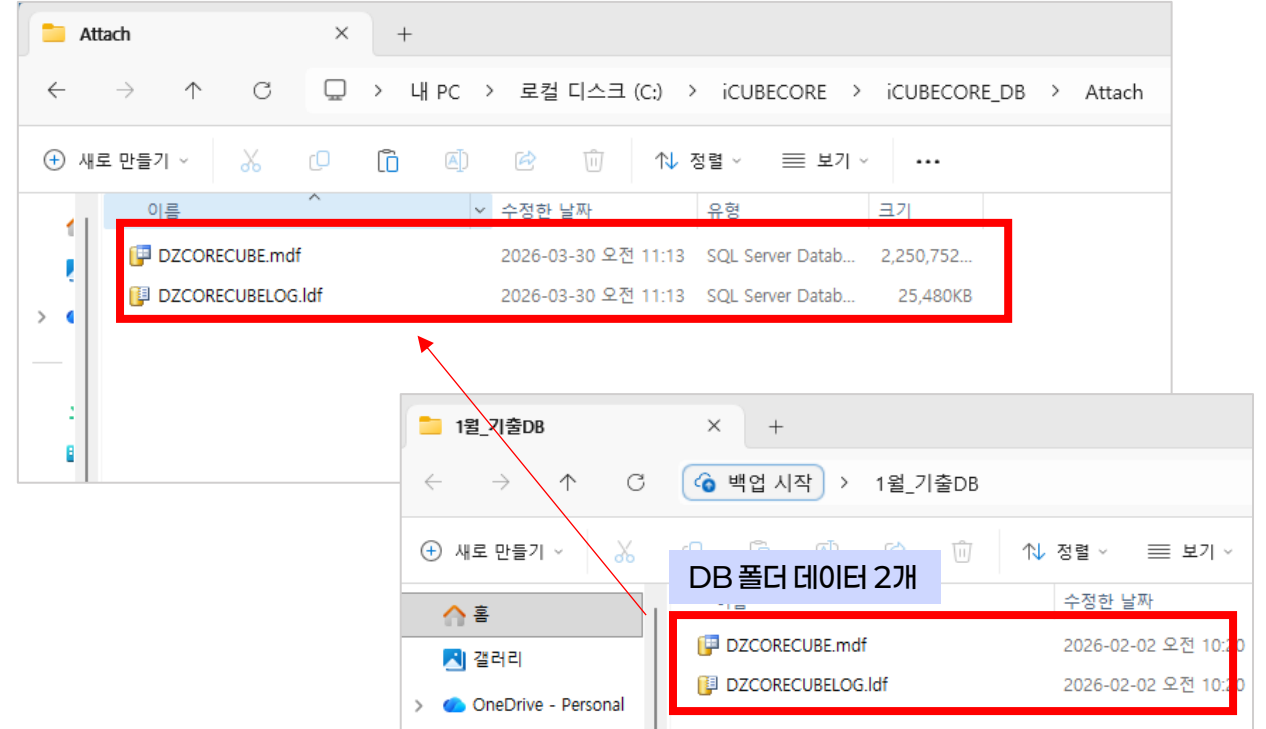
Attach

내 PC > 로컬 디스크 (C:) > iCUBECORE > iCUBECORE_DB > Attach

새로 만들기 정렬 보기 ...

| 이름 | 수정한 날짜 | 유형 | 크기 |
|---|---|---|---|
| DZCORECUBE.mdf | 2026-03-30 오전 11:13 | SQL Server Datab... | 2,250,752... |
| DZCORECUBELOG.ldf | 2026-03-30 오전 11:13 | SQL Server Datab... | 25,480KB |

1월_기출DB

백업 시작 > 1월_기출DB

새로 만들기 정렬 보기

DB 폴더 데이터 2개

홈
갤러리
OneDrive - Personal

| 이름 | 수정한 날짜 |
|---|---|
| DZCORECUBE.mdf | 2026-02-02 오전 10:20 |
| DZCORECUBELOG.ldf | 2026-02-02 오전 10:20 |